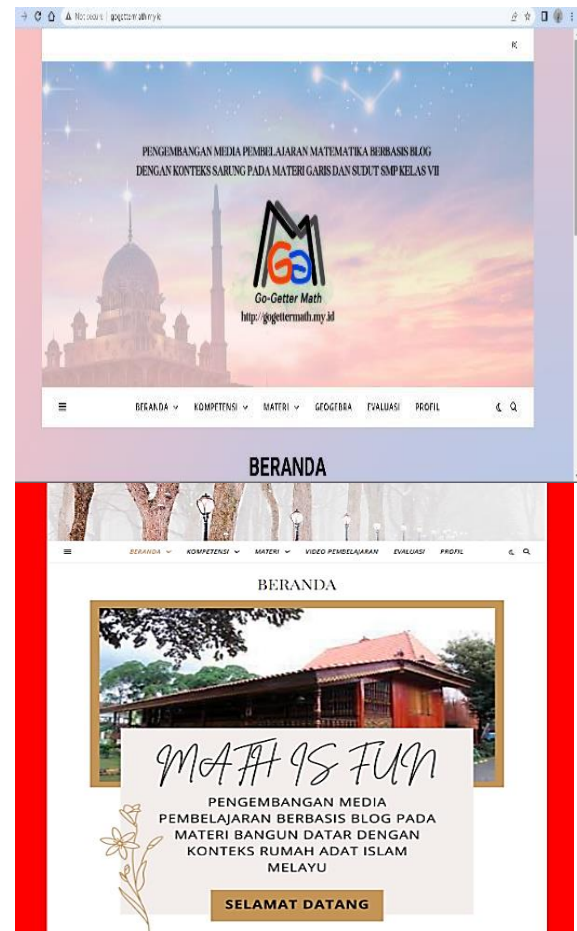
Not secure | gogettermath.my.id

PENGEMBANGAN MEDIA PEMBELAJARAN MATEMATIKA BERBASIS BLOG DENGAN KONTEKS SARUNG PADA MATERI GARIS DAN SUDUT SMP KELAS VII

Go-Getter Math
http://gogettermath.my.id

BERANDA ∨ KOMPETENSI ∨ MATERI ∨ GEOGEBRA EVALUASI PROFIL

BERANDA

BERANDA ∨ KOMPETENSI ∨ MATERI ∨ VIDEO PEMBELAJARAN EVALUASI PROFIL

BERANDA

MATH IS FUN

PENGEMBANGAN MEDIA PEMBELAJARAN BERBASIS BLOG PADA MATERI BANGUN DATAR DENGAN KONTEKS RUMAH ADAT ISLAM MELAYU

SELAMAT DATANG